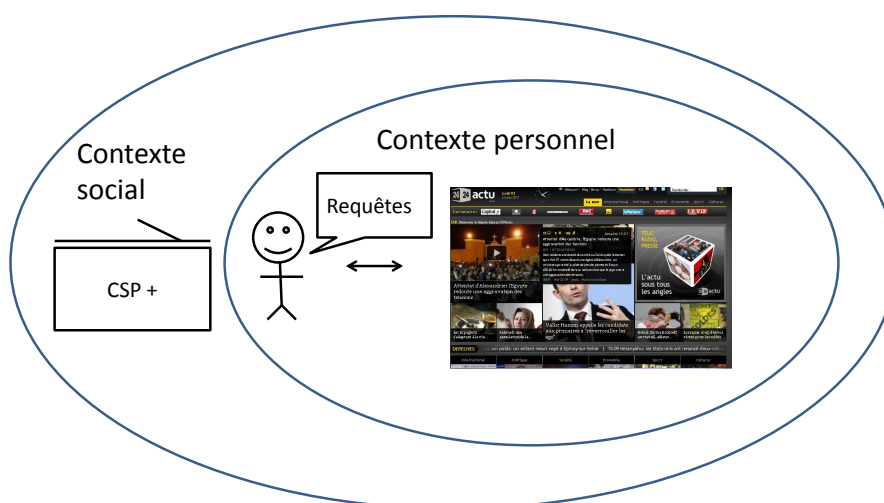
Contexte social

CSP +

Contexte personnel

Requêtes

24 actu

Attentat d'Alexandrie: l'Egypte redoute une aggravation des tensions

Valls: Hamon appelle les candidats aux primaires à "contrôler leur ego"

L'actu sous tous les angles